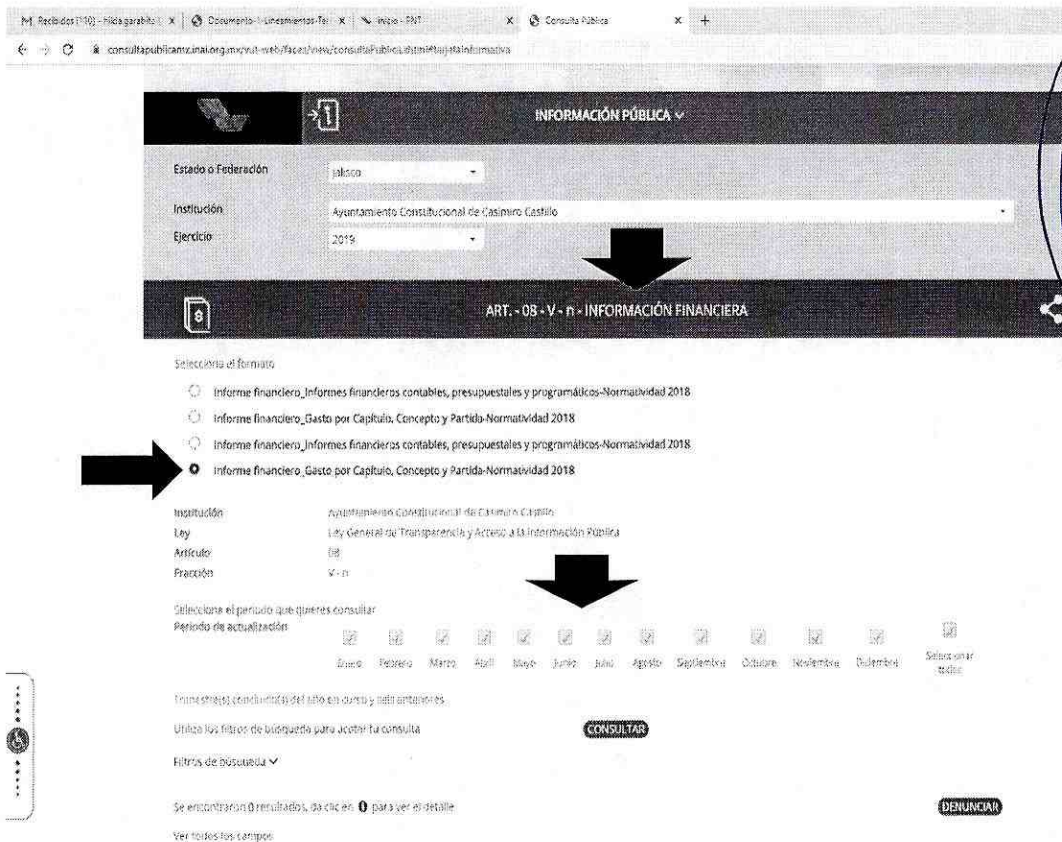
M Recibidos (110) - Hilda garabito | Documento-1-Lineamientos-Te | Inicio - PNT | Consulta Pública | +

consultapublicamx.inai.org.mx/vut-web/faces/view/consultaPublica.xhtml#tarjetaInformativa

INFORMACIÓN PÚBLICA

Estado o Federación | Jalisco

Institución | Ayuntamiento Constitucional de Casimiro Castillo

Ejercicio | 2019

ART. - 08 - V - n - INFORMACIÓN FINANCIERA

Selecciona el formato

Informe financiero_Informes financieros contables, presupuestales y programáticos-Normatividad 2018

Informe financiero_Gasto por Capítulo, Concepto y Partida-Normatividad 2018

Informe financiero_Informes financieros contables, presupuestales y programáticos-Normatividad 2018

Informe financiero_Gasto por Capítulo, Concepto y Partida-Normatividad 2018

Institución | Ayuntamiento Constitucional de Casimiro Castillo
Ley | Ley General de Transparencia y Acceso a la Información Pública
Artículo | 08
Fracción | V - n

Selecciona el periodo que quieres consultar
Periodo de actualización

Enero Febrero Marzo Abril Mayo Junio Julio Agosto Septiembre Octubre Noviembre Diciembre Seleccionar todos

Trimestre(s) concluido(s) del año en curso y seis anteriores

Utiliza los filtros de búsqueda para acotar tu consulta

CONSULTAR

Filtros de búsqueda

Se encontraron 0 resultados, da clic en 0 para ver el detalle

DENUNCIAR

Ver todos los campos